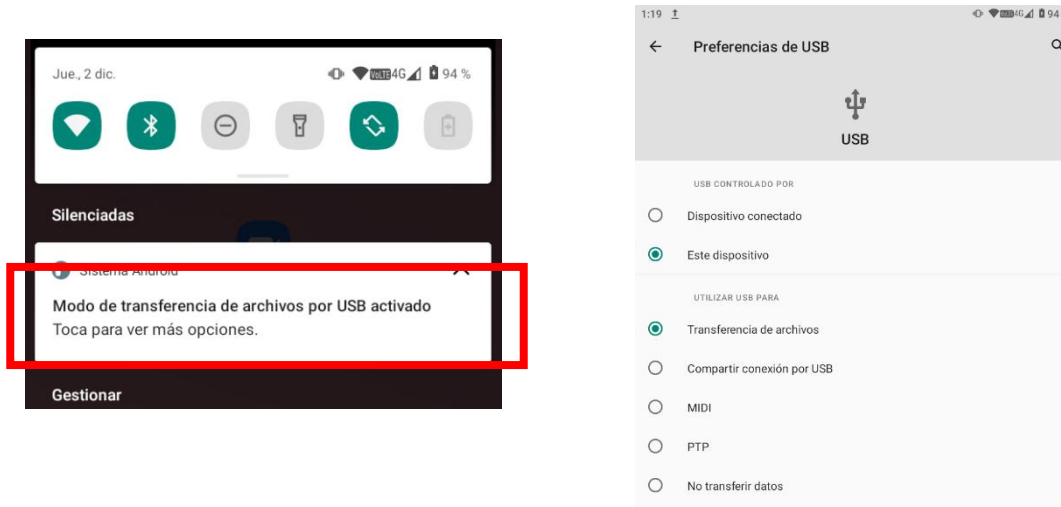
Jue., 2 dic.

VoLTE 4G 94 %

Silenciadas

Sistema Android

Modo de transferencia de archivos por USB activado

Toca para ver más opciones.

Gestionar

1:19

VoLTE 4G 94

Preferencias de USB

USB

USB CONTROLADO POR

Dispositivo conectado

Este dispositivo

UTILIZAR USB PARA

Transferencia de archivos

Compartir conexión por USB

MIDI

PTP

No transferir datos